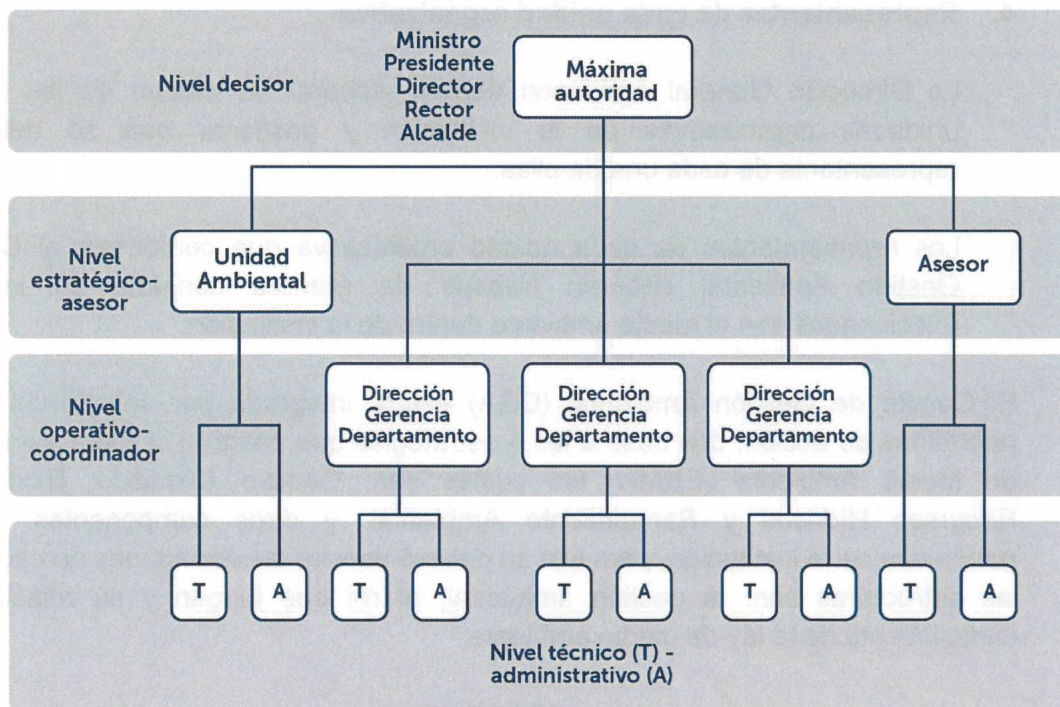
Nivel decisor

Ministro
Presidente
Director
Rector
Alcalde

Máxima autoridad

Nivel estratégico-asesor

Unidad Ambiental

Asesor

Nivel operativo-coordinador

Dirección
Gerencia
Departamento

Dirección
Gerencia
Departamento

Dirección
Gerencia
Departamento

T A T A T A T A T A

Nivel técnico (T) - administrativo (A)